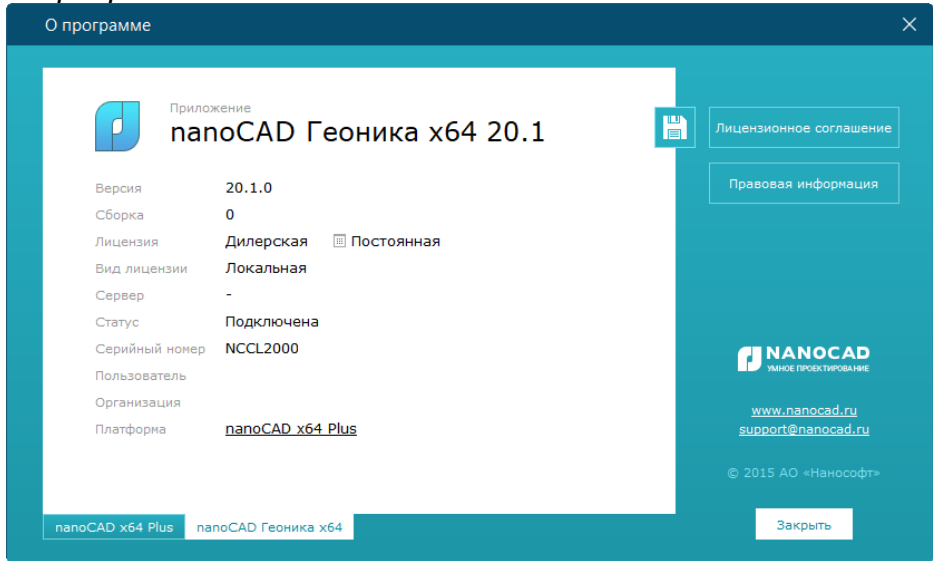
О программе

Приложение
nanoCAD Геоника x64 20.1

| Версия | 20.1.0 |
|---|---|
| Сборка | 0 |
| Лицензия | Дилерская Постоянная |
| Вид лицензии | Локальная |
| Сервер | - |
| Статус | Подключена |
| Серийный номер | NCCL2000 |
| Пользователь | |
| Организация | |
| Платформа | nanoCAD x64 Plus |

Лицензионное соглашение

Правовая информация

NANOCAD
УМНОЕ ПРОЕКТИРОВАНИЕ

www.nanocad.ru
support@nanocad.ru

© 2015 АО «Нанософт»

nanoCAD x64 Plus
nanoCAD Геоника x64

Закрыть